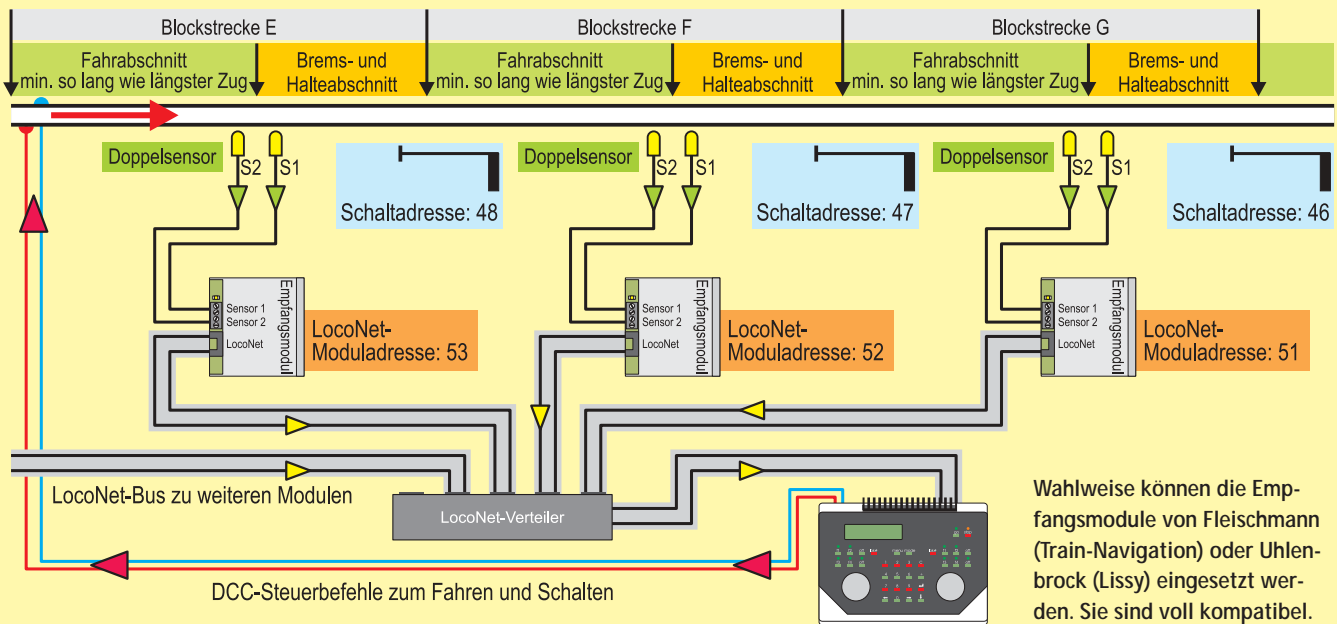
Blockstrecke E

Blockstrecke F

Blockstrecke G

Fahrabschnitt min. so lang wie längster Zug

Brems- und Halteabschnitt

Fahrabschnitt min. so lang wie längster Zug

Brems- und Halteabschnitt

Fahrabschnitt min. so lang wie längster Zug

Brems- und Halteabschnitt

Doppelsensor

S2 S1

Schaltadresse: 48

Doppelsensor

S2 S1

Schaltadresse: 47

Doppelsensor

S2 S1

Schaltadresse: 46

Sensor 1
Sensor 2
LocoNet
Empfangsmodul

LocoNet-Moduladresse: 53

Sensor 1
Sensor 2
LocoNet
Empfangsmodul

LocoNet-Moduladresse: 52

Sensor 1
Sensor 2
LocoNet
Empfangsmodul

LocoNet-Moduladresse: 51

LocoNet-Bus zu weiteren Modulen

LocoNet-Verteiler

DCC-Steuerbefehle zum Fahren und Schalten

Wahlweise können die Empfangsmodule von Fleischmann (Train-Navigation) oder Uhlenbrock (Lissy) eingesetzt werden. Sie sind voll kompatibel.